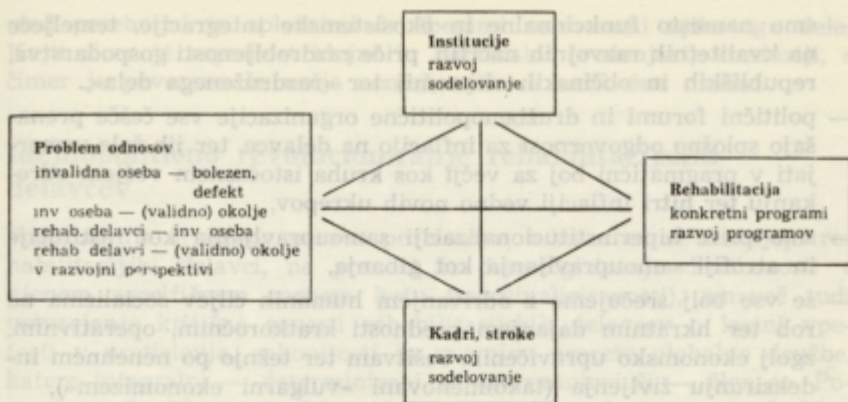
Institucije
razvoj
sodelovanje

Problem odnosov
invalidna oseba — bolezen, defekt
inv oseba — (validno) okolje
rehab. delavci — inv oseba
rehab delavci — (validno) okolje
v razvojni perspektivi

Rehabilitacija
konkretni programi
razvoj programov

Kadri, stroke
razvoj
sodelovanje

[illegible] namesto funkcionalno in sistemske integracije temeljče na kvalitetnih razvojnih načrtih pride razdrobljenosti gospodarstva, republiških in občinskih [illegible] ter »osnovnega dela«.

— politični forumi in družbenopolitične organizacije vse bolj prenašajo splošno odgovornost za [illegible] na delavce, ter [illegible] jati v programih, boj za večji kos kruha istočasno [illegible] ter bitje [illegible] vodenju novih ukrepov.

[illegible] in aktivizir samoupravljanja kot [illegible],

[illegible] vse bolj srečujemo z otežnim humanih, siljev socialnimi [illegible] rob ter hkratnim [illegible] kratkoročnim, operativnim, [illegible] ekonomsko upravičeni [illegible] ter težijo po nenehnem in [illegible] življenja ekonomizmom »vulgarni ekonomizem«),